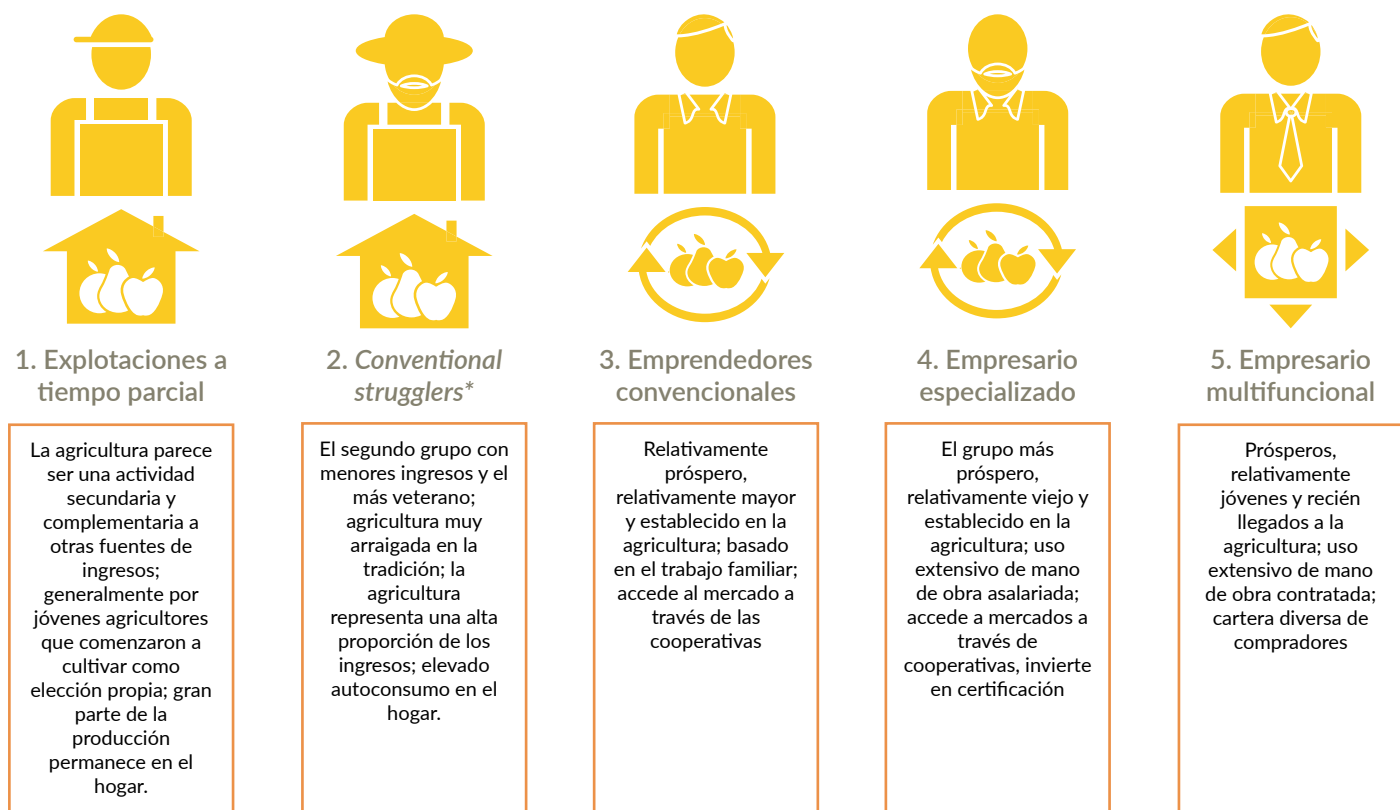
1. Explotaciones a tiempo parcial

La agricultura parece ser una actividad secundaria y complementaria a otras fuentes de ingresos; generalmente por jóvenes agricultores que comenzaron a cultivar como elección propia; gran parte de la producción permanece en el hogar.

2. Conventional strugglers*

El segundo grupo con menores ingresos y el más veterano; agricultura muy arraigada en la tradición; la agricultura representa una alta proporción de los ingresos; elevado autoconsumo en el hogar.

3. Emprendedores convencionales

Relativamente próspero, relativamente mayor y establecido en la agricultura; basado en el trabajo familiar; accede al mercado a través de las cooperativas

4. Empresario especializado

El grupo más próspero, relativamente viejo y establecido en la agricultura; uso extensivo de mano de obra asalariada; accede a mercados a través de cooperativas, invierte en certificación

5. Empresario multifuncional

Prósperos, relativamente jóvenes y recién llegados a la agricultura; uso extensivo de mano de obra contratada; cartera diversa de compradores